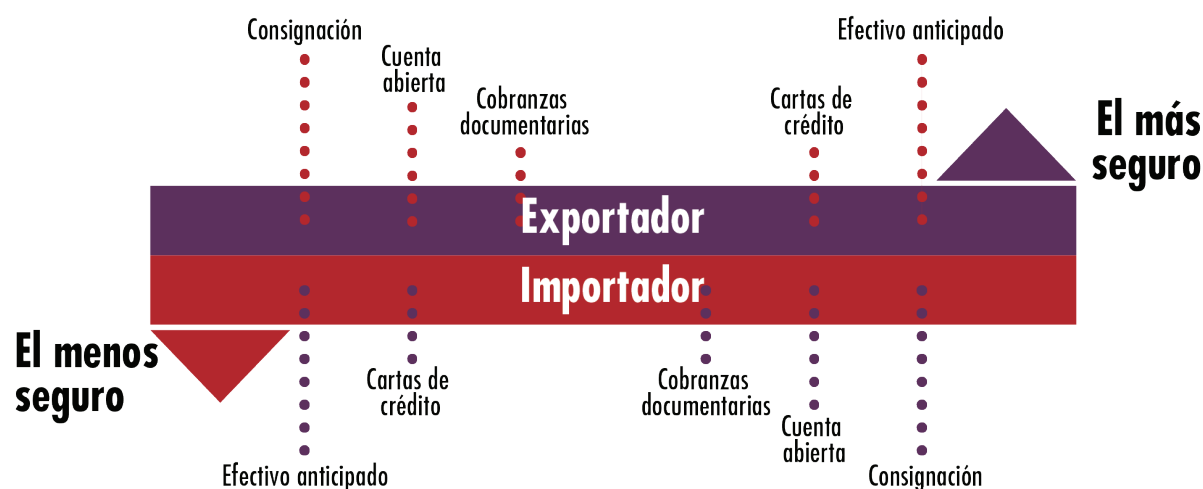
Consignación

Cuenta abierta

Cobranzas documentarias

Cartas de crédito

Efectivo anticipado

El más seguro

Exportador

Importador

El menos seguro

Efectivo anticipado

Cartas de crédito

Cobranzas documentarias

Cuenta abierta

Consignación